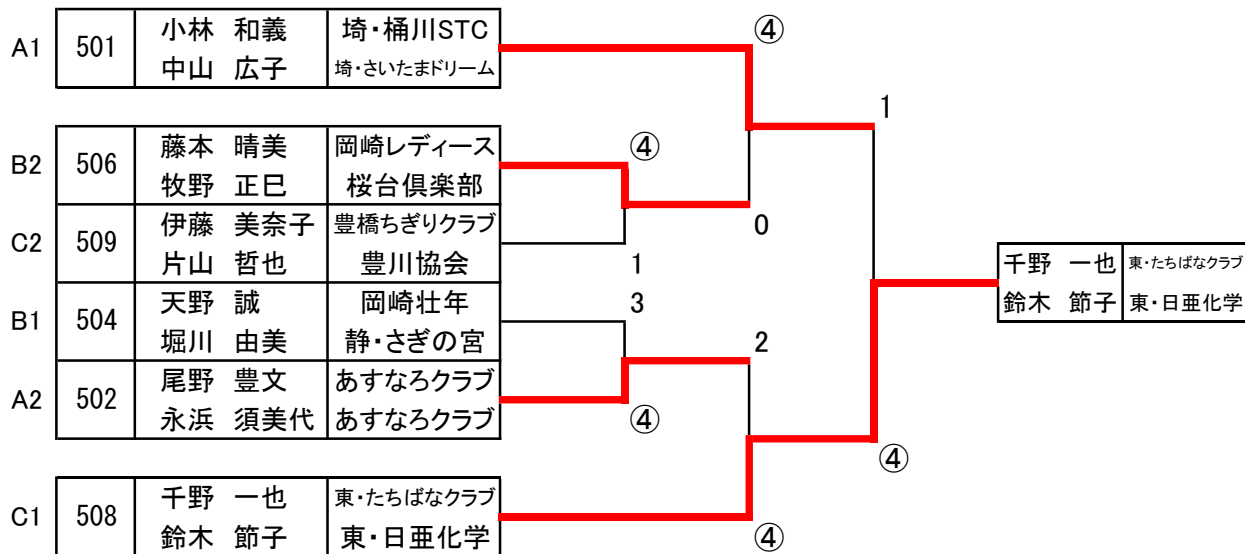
| | | | |
|---|---|---|---|
| A1 | 501 | 小林　和義 | 埼・桶川STC |
| | | 中山　広子 | 埼・さいたまドリーム |

| | | | |
|---|---|---|---|
| B2 | 506 | 藤本　晴美 | 岡崎レディース |
| | | 牧野　正巳 | 桜台倶楽部 |
| C2 | 509 | 伊藤　美奈子 | 豊橋ちぎりクラブ |
| | | 片山　哲也 | 豊川協会 |
| B1 | 504 | 天野　誠 | 岡崎壮年 |
| | | 堀川　由美 | 静・さぎの宮 |
| A2 | 502 | 尾野　豊文 | あすなろクラブ |
| | | 永浜　須美代 | あすなろクラブ |

| | | | |
|---|---|---|---|
| C1 | 508 | 千野　一也 | 東・たちばなクラブ |
| | | 鈴木　節子 | 東・日亜化学 |

④
④
0
1
3
④
2
1
④
④
④

| | |
|---|---|
| 千野　一也 | 東・たちばなクラブ |
| 鈴木　節子 | 東・日亜化学 |